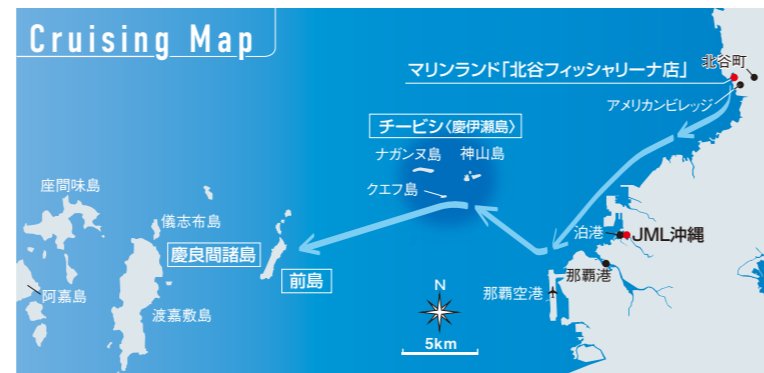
Cruising Map

マリンランド「北谷フィッシャリーナ店」

北谷町

アメリカンビレッジ

チービシ〈慶伊瀬島〉

ナガンヌ島

神山島

クエフ島

座間味島

儀志布島

慶良間諸島

前島

阿嘉島

渡嘉敷島

泊港

JML沖縄

那覇港

那覇空港

N

5km